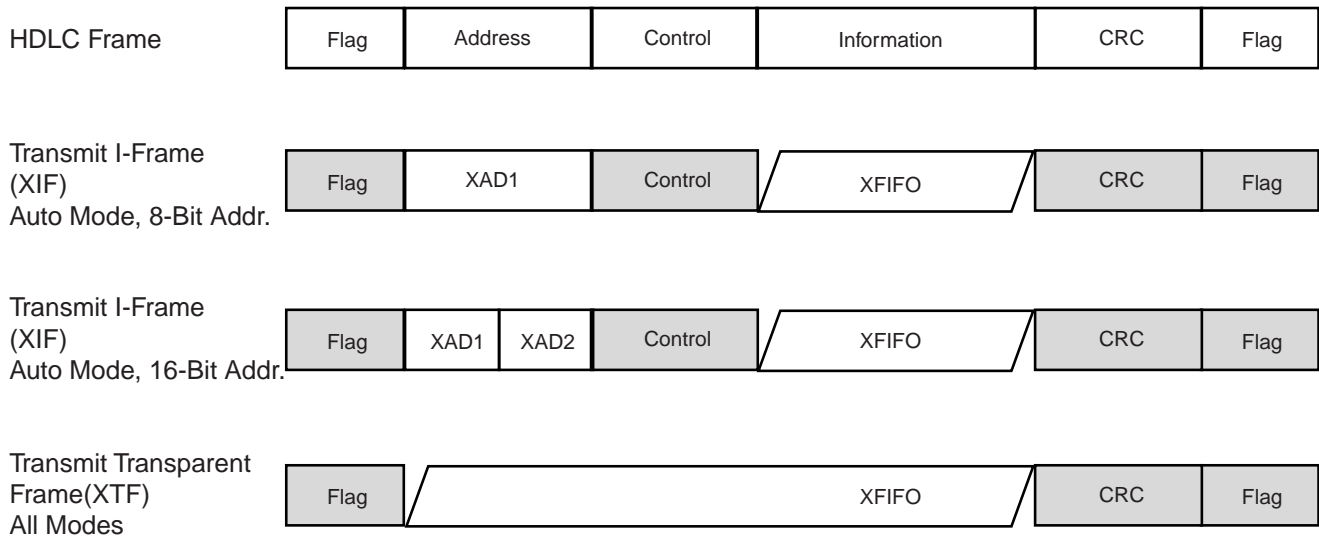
HDLC Frame

| Flag | Address | Control | Information | CRC | Flag |
|---|---|---|---|---|---|

Transmit I-Frame (XIF) Auto Mode, 8-Bit Addr.

| Flag | XAD1 | Control | XFIFO | CRC | Flag |
|---|---|---|---|---|---|

Transmit I-Frame (XIF) Auto Mode, 16-Bit Addr.

| Flag | XAD1 | XAD2 | Control | XFIFO | CRC | Flag |
|---|---|---|---|---|---|---|

Transmit Transparent Frame(XTF) All Modes

| Flag | XFIFO | CRC | Flag |
|---|---|---|---|